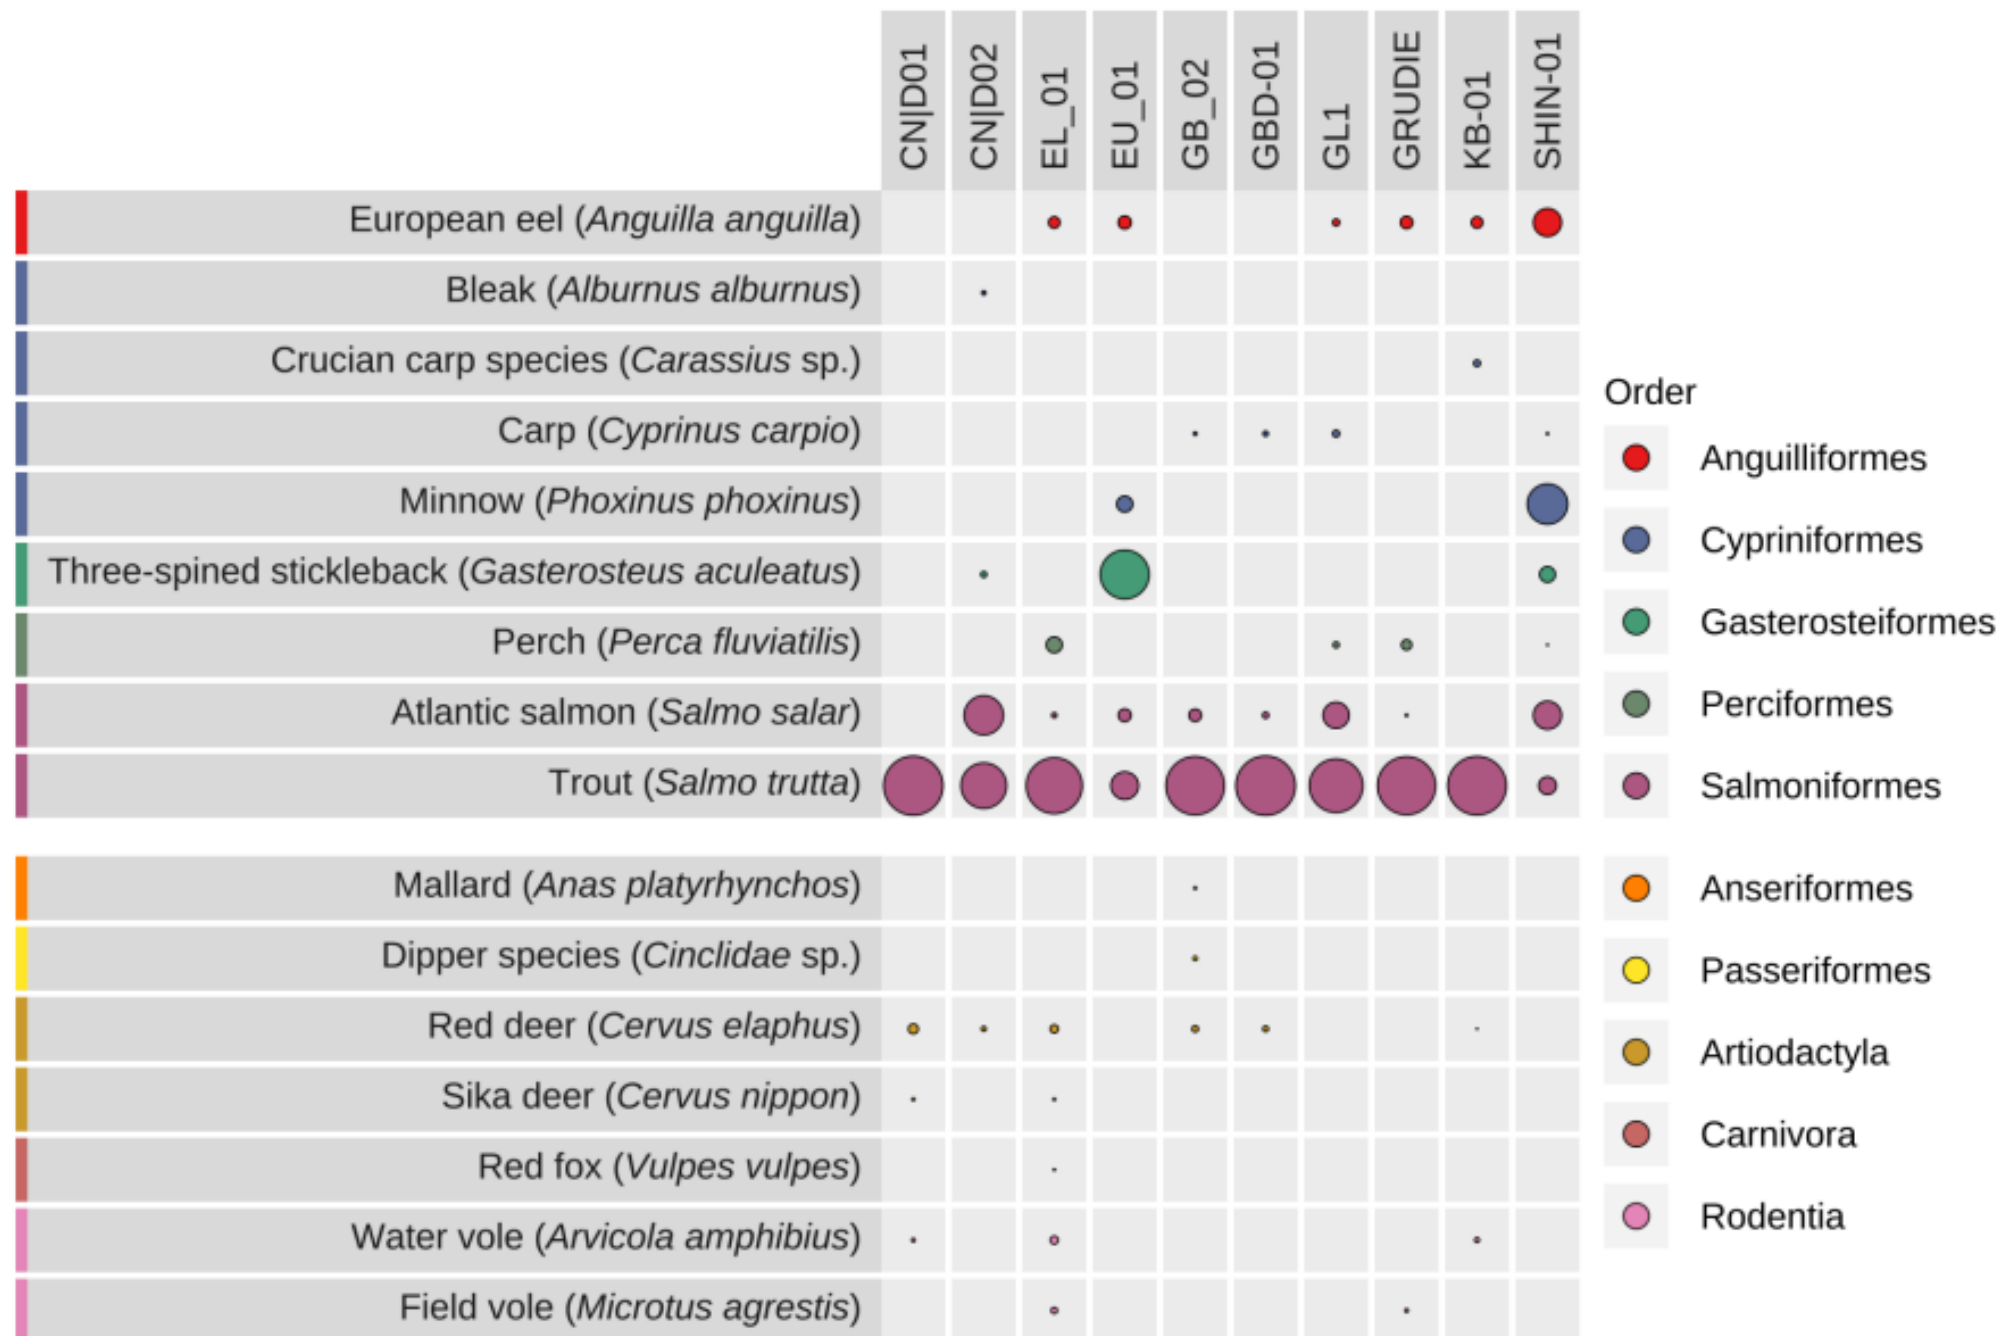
CNJD01
CNJD02
EL_01
EU_01
GB_02
GBD-01
GL1
GRUDIE
KB-01
SHIN-01

European eel (Anguilla anguilla)
Bleak (Alburnus alburnus)
Crucian carp species (Carassius sp.)
Carp (Cyprinus carpio)
Minnow (Phoxinus phoxinus)
Three-spined stickleback (Gasterosteus aculeatus)
Perch (Perca fluviatilis)
Atlantic salmon (Salmo salar)
Trout (Salmo trutta)

Mallard (Anas platyrhynchos)
Dipper species (Cinclidae sp.)
Red deer (Cervus elaphus)
Sika deer (Cervus nippon)
Red fox (Vulpes vulpes)
Water vole (Arvicola amphibius)
Field vole (Microtus agrestis)

Order
Anguilliformes
Cypriniformes
Gasterosteiformes
Perciformes
Salmoniformes

Anseriformes
Passeriformes
Artiodactyla
Carnivora
Rodentia